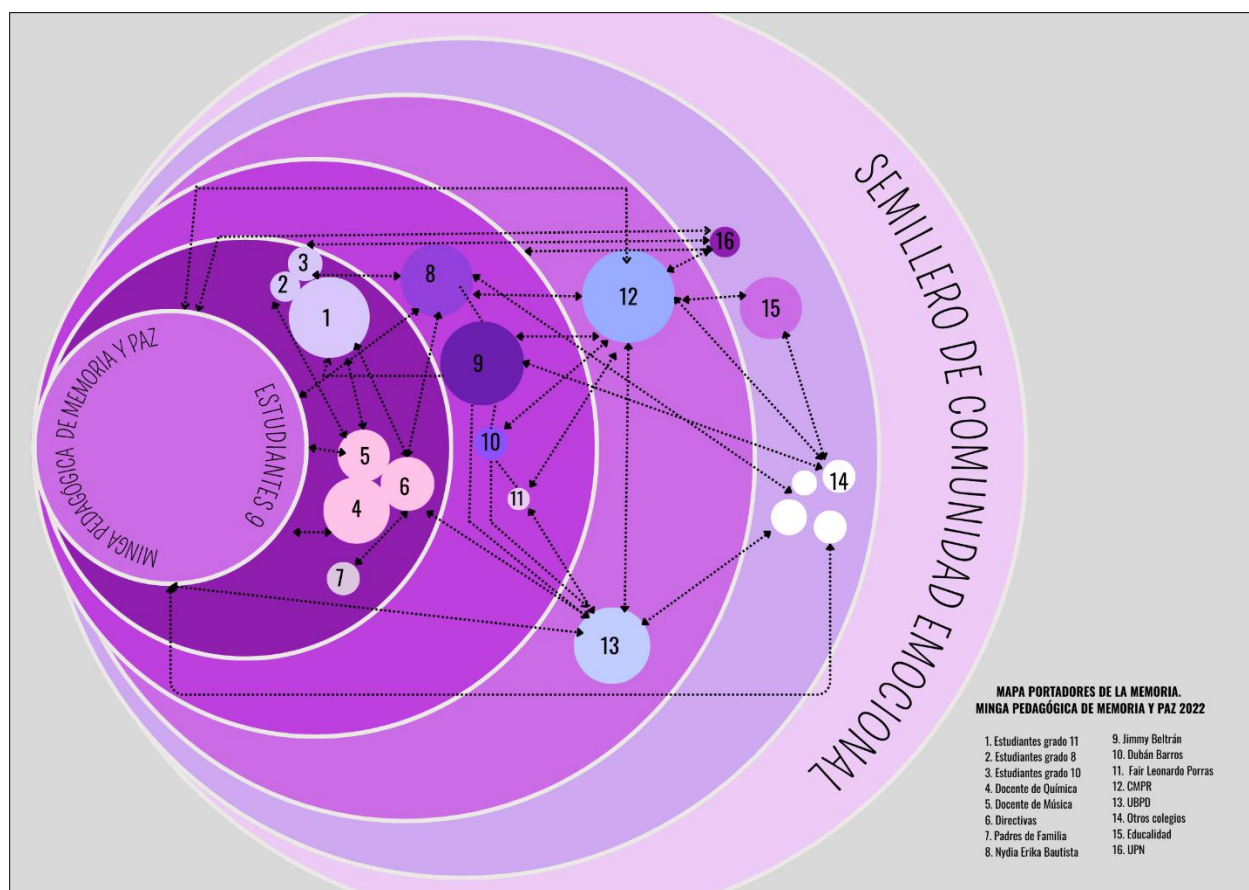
SEMILLERO DE COMUNIDAD EMOCIONAL

MINGA PEDAGÓGICA DE MEMORIA Y PAZ

ESTUDIANTES 9

16

3

2

8

1

12

15

9

5

10

6

4

11

14

7

13

MAPA PORTADORES DE LA MEMORIA.
MINGA PEDAGÓGICA DE MEMORIA Y PAZ 2022

1. Estudiantes grado 11
2. Estudiantes grado 8
3. Estudiantes grado 10
4. Docente de Química
5. Docente de Música
6. Directivas
7. Padres de Familia
8. Nydia Erika Bautista

9. Jimmy Beltrán
10. Dubán Barros
11. Fair Leonardo Porras
12. CMPR
13. UBPD
14. Otros colegios
15. Educalidad
16. UPN